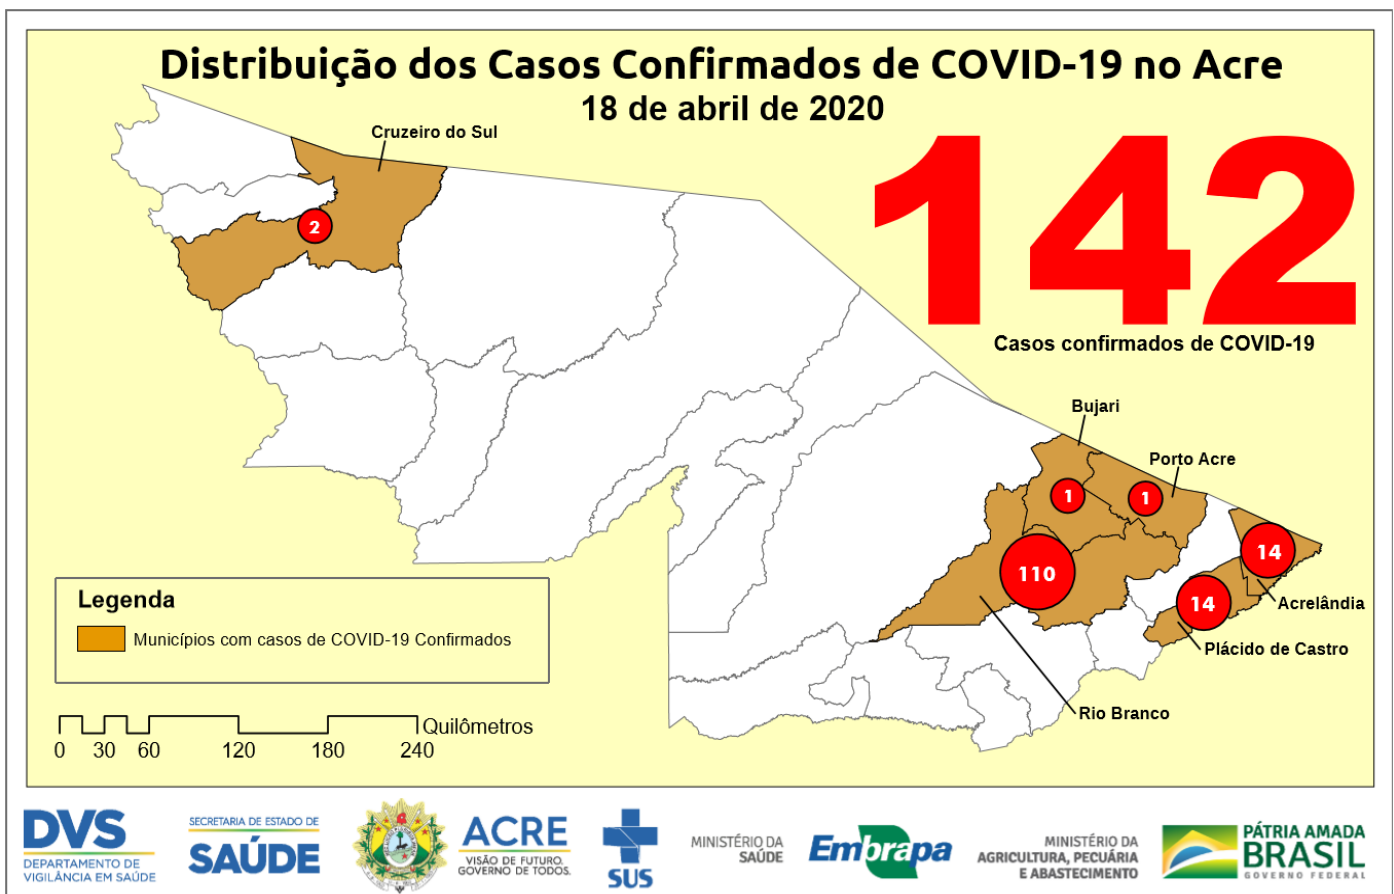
Distribuição dos Casos Confirmados de COVID-19 no Acre
18 de abril de 2020

142
Casos confirmados de COVID-19

Cruzeiro do Sul
2

Bujari
1
Porto Acre
1
110
14
14
Acrelândia
Plácido de Castro
Rio Branco

Legenda
Municípios com casos de COVID-19 Confirmados

0 30 60 120 180 240 Quilômetros

DVS DEPARTAMENTO DE VIGILÂNCIA EM SAÚDE
SECRETARIA DE ESTADO DE SAÚDE
ACRE VISÃO DE FUTURO. GOVERNO DE TODOS.
SUS
MINISTÉRIO DA SAÚDE
Embrapa
MINISTÉRIO DA AGRICULTURA, PECUÁRIA E ABASTECIMENTO
PÁTRIA AMADA BRASIL GOVERNO FEDERAL